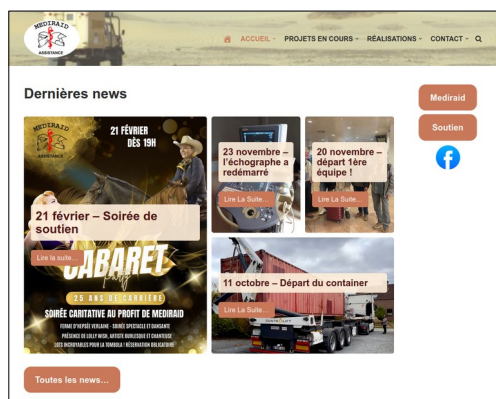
MEDIRAID ASSISTANCE

ACCUEIL · PROJETS EN COURS · RÉALISATIONS · CONTACT ·

Dernières news

Medirâid

Soutien

MEDIRAID ASSISTANCE

21 FÉVRIER DÈS 19H

21 février – Soirée de soutien

Lire la suite…

CABARET Party

25 ANS DE CARRIÈRE

SOIRÉE CARITATIVE AU PROFIT DE MEDIRAID

FERME D'HEPSÉE VERLAINE · SOIRÉE SPECTACLE ET DANSANTE

PRÉSENCE DE LOLLY WISH, ARTISTE BURLESQUE ET CHANTEUSE

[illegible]

23 novembre – l'échographe a redémarré

Lire La Suite…

20 novembre – départ 1ère équipe !

Lire La Suite…

11 octobre – Départ du container

Lire La Suite…

Toutes les news…